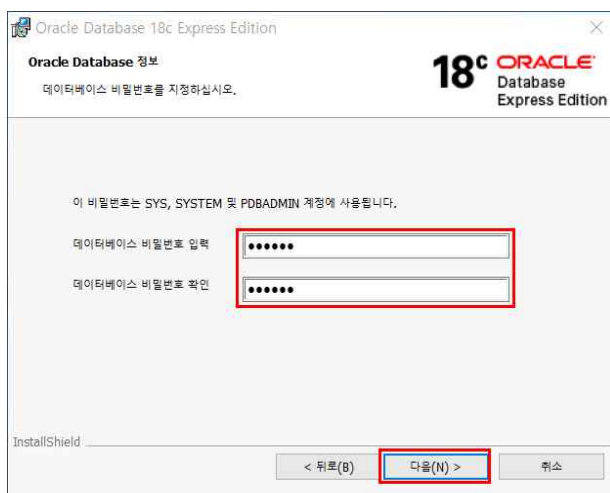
Oracle Database 18c Express Edition

Oracle Database 정보

데이터베이스 비밀번호를 지정하십시오.

18c ORACLE Database Express Edition

이 비밀번호는 SYS, SYSTEM 및 PDBADMIN 계정에 사용됩니다.

데이터베이스 비밀번호 입력 ••••••

데이터베이스 비밀번호 확인 ••••••

InstallShield

< 뒤로(B)

다음(N) >

취소